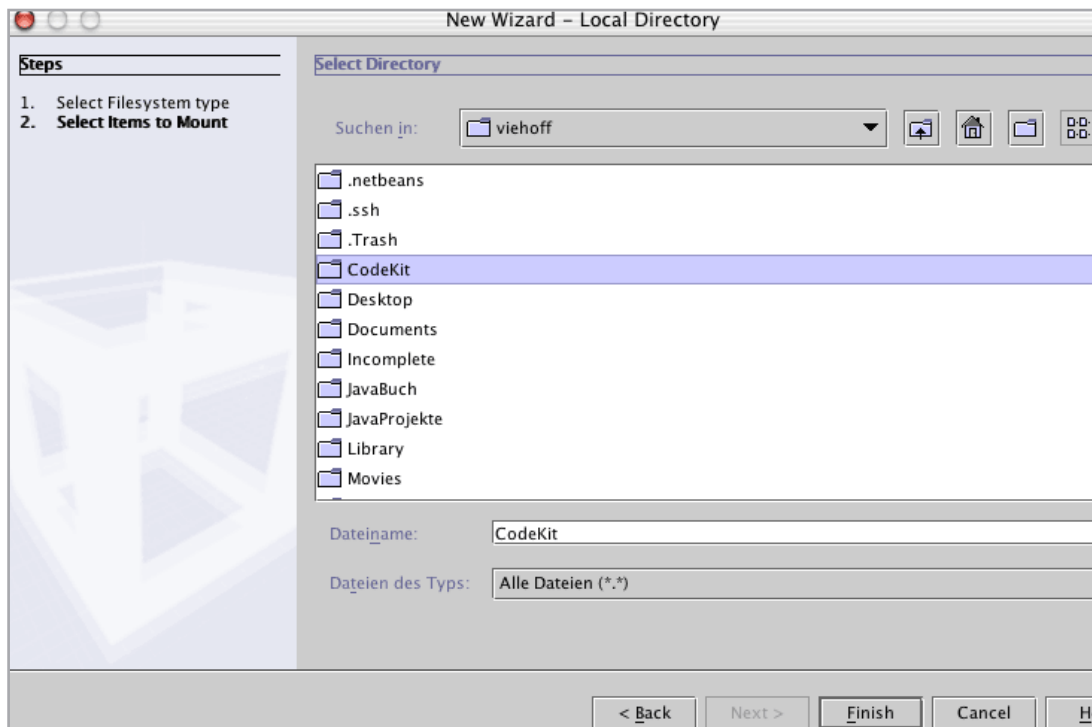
New Wizard - Local Directory

Steps

1. Select Filesystem type
2. **Select Items to Mount**

Select Directory

Suchen in: viehoff

.netbeans
.ssh
.Trash
CodeKit
Desktop
Documents
Incomplete
JavaBuch
JavaProjekte
Library
Movies

Dateiname: CodeKit

Dateien des Typs: Alle Dateien (*.*)

< Back | Next > | Finish | Cancel | H